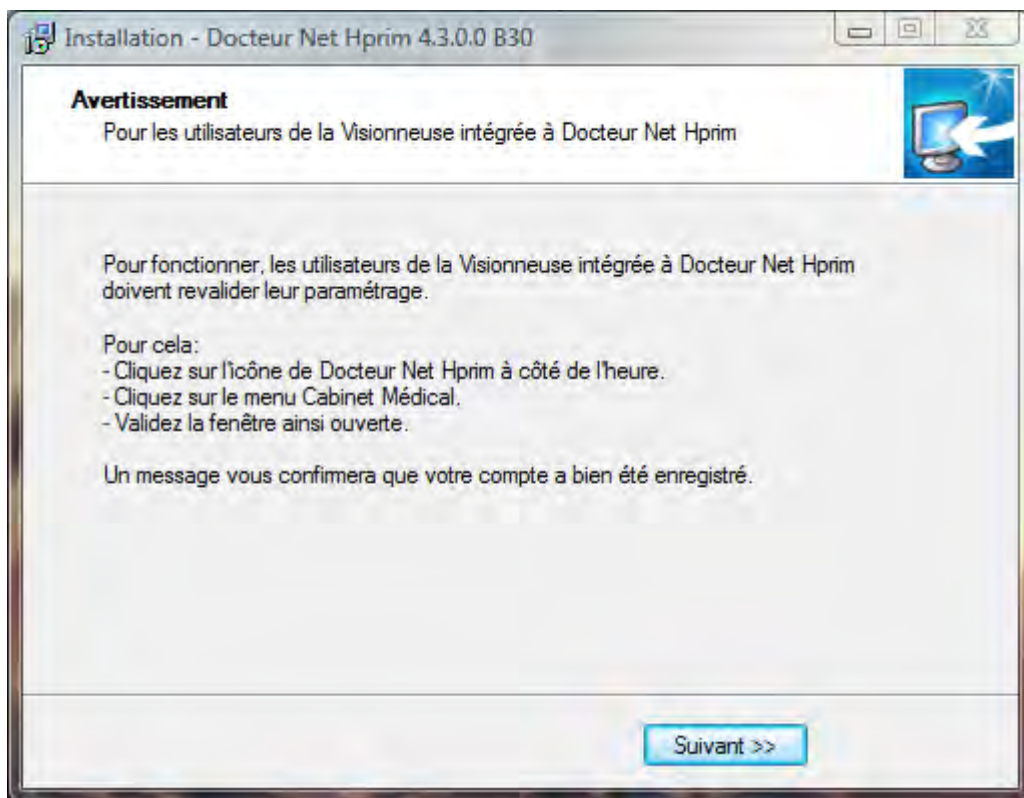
Installation - Docteur Net Hprim 4.3.0.0 B30

Avertissement
Pour les utilisateurs de la Visionneuse intégrée à Docteur Net Hprim

Pour fonctionner, les utilisateurs de la Visionneuse intégrée à Docteur Net Hprim doivent revalider leur paramétrage.

Pour cela:
- Cliquez sur l'icône de Docteur Net Hprim à côté de l'heure.
- Cliquez sur le menu Cabinet Médical.
- Validez la fenêtre ainsi ouverte.

Un message vous confirmera que votre compte a bien été enregistré.

Suivant >>